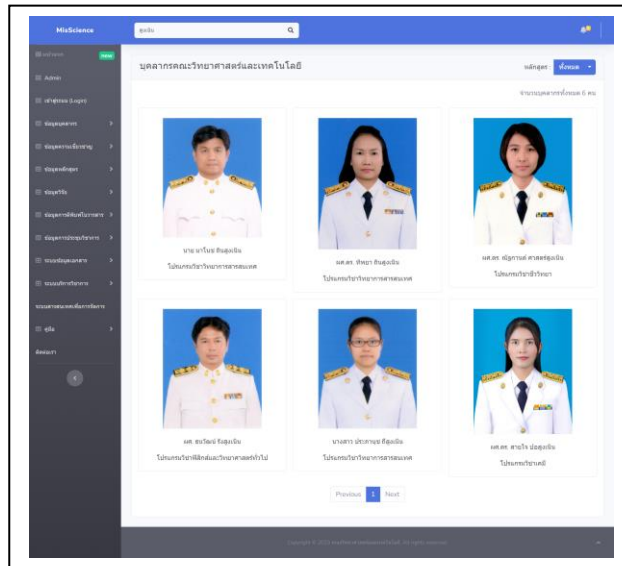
MixScience

ค้นหา

หน้าแรก New

Admin

เข้าสู่ระบบ (Login)

ข้อมูลบุคลากร

ข้อมูลความเชี่ยวชาญ

ข้อมูลหลักสูตร

ข้อมูลวิจัย

ข้อมูลการตีพิมพ์ผลงาน

ข้อมูลการประชุมวิชาการ

ระบบข้อมูลผลงาน

ระบบบริการวิชาการ

ระบบสารสนเทศเพื่อการจัดการ

คู่มือ

ติดต่อเรา

บุคลากรคณะวิทยาศาสตร์และเทคโนโลยี

หลักสูตร : ทั้งหมด

จำนวนบุคลากรทั้งหมด 6 คน

นาย นาโนช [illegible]

โปรแกรมวิชาวิทยาการสารสนเทศ

ผศ.ดร. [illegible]

โปรแกรมวิชาวิทยาการสารสนเทศ

ผศ.ดร. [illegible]

โปรแกรมวิชาชีววิทยา

ผศ. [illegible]

โปรแกรมวิชาฟิสิกส์และวิทยาศาสตร์ทั่วไป

นางสาว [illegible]

โปรแกรมวิชาวิทยาการสารสนเทศ

ผศ.ดร. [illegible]

โปรแกรมวิชาเคมี

Previous 1 Next

Copyright © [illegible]